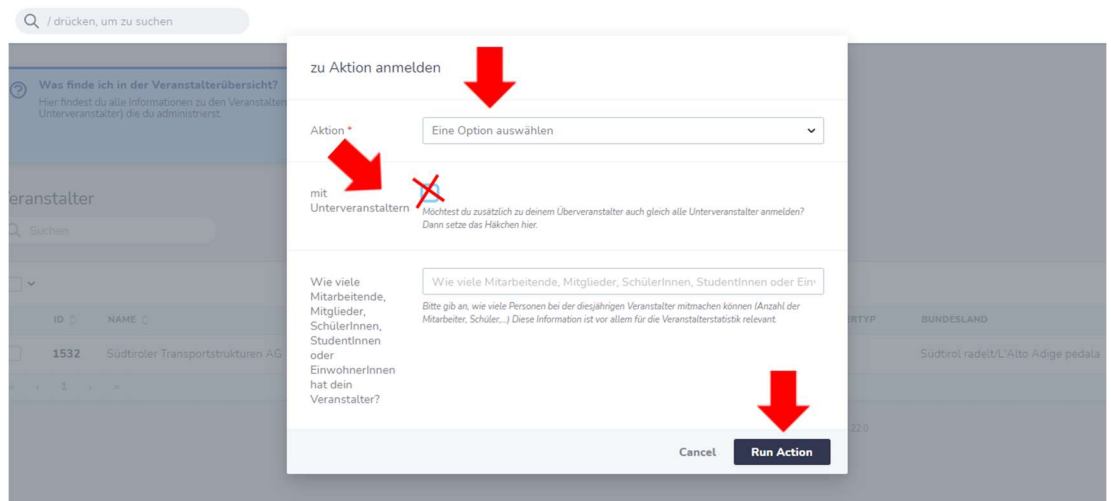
/ drücken, um zu suchen

Was finde ich in der Veranstalterübersicht?
Hier findest du alle Informationen zu den Veranstalten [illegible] Unterveranstalter) die du administrierst.

Veranstalter

Suchen

ID NAME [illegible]RTYP BUNDESLAND

1532 Südtiroler Transportstrukturen AG Südtirol radelt/L'Alto Adige pedala

1

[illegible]22.0

zu Aktion anmelden

Aktion *

Eine Option auswählen

mit Unterveranstaltern

Möchtest du zusätzlich zu deinem Überveranstalter auch gleich alle Unterveranstalter anmelden? Dann setze das Häkchen hier.

Wie viele Mitarbeitende, Mitglieder, SchülerInnen, StudentInnen oder EinwohnerInnen hat dein Veranstalter?

Wie viele Mitarbeitende, Mitglieder, SchülerInnen, StudentInnen oder Ein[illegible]

Bitte gib an, wie viele Personen bei der diesjährigen Veranstalter mitmachen können (Anzahl der Mitarbeiter, Schüler,...) Diese Information ist vor allem für die Veranstalterstatistik relevant.

Cancel

Run Action